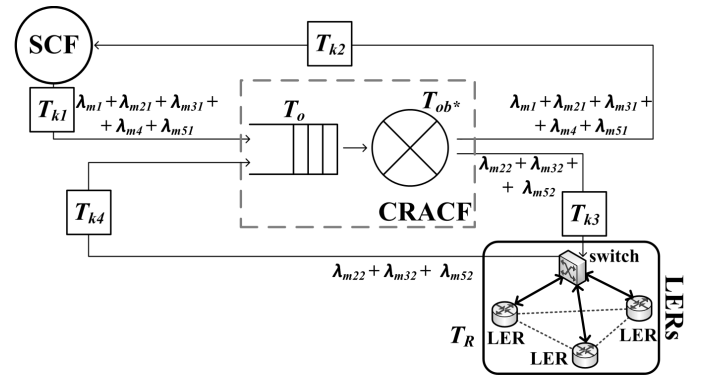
SCF

$T_{k2}$

$T_{k1}$

$\lambda_{m1} + \lambda_{m21} + \lambda_{m31} +$
$+ \lambda_{m4} + \lambda_{m51}$

$T_o$

$T_{ob*}$

$\lambda_{m1} + \lambda_{m21} + \lambda_{m31} +$
$+ \lambda_{m4} + \lambda_{m51}$

$\lambda_{m22} + \lambda_{m32} +$
$+ \lambda_{m52}$

$T_{k4}$

CRACF

$T_{k3}$

$\lambda_{m22} + \lambda_{m32} + \lambda_{m52}$

switch

LERs

$T_R$

LER

LER

LER